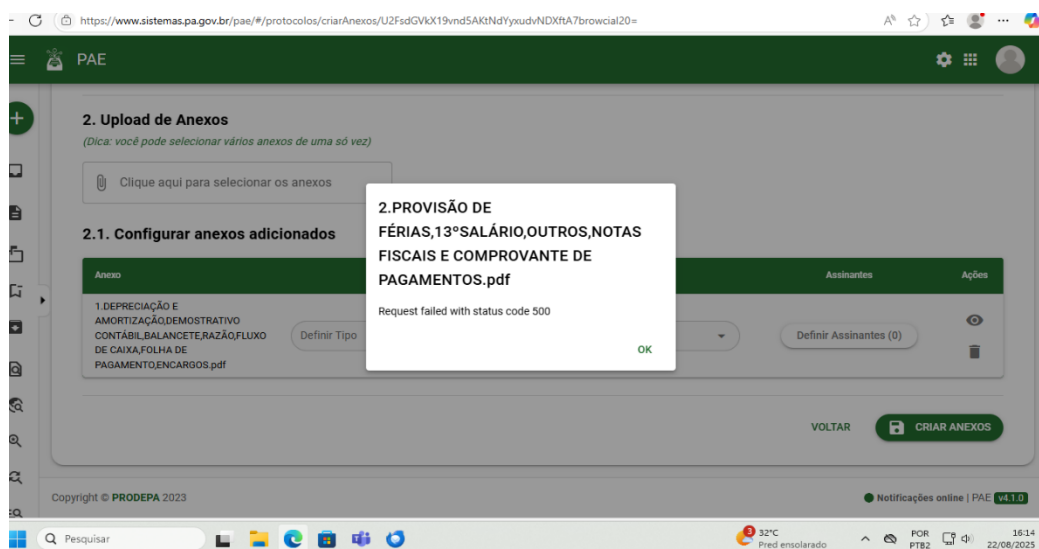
https://www.sistemas.pa.gov.br/pae/#/protocolos/criarAnexos/U2FsdGVkX19vnd5AKtNdYyxudvNDXftA7browcial20=

PAE

2. Upload de Anexos

(Dica: você pode selecionar vários anexos de uma só vez)

Clique aqui para selecionar os anexos

2.1. Configurar anexos adicionados

| Anexo | | Assinantes | Ações |
|---|---|---|---|
| 1.DEPRECIAÇÃO E AMORTIZAÇÃO,DEMOSTRATIVO CONTÁBIL,BALANCETE,RAZÃO,FLUXO DE CAIXA,FOLHA DE PAGAMENTO,ENCARGOS.pdf | Definir Tipo | Definir Assinantes (0) | |

2.PROVISÃO DE FÉRIAS,13°SALÁRIO,OUTROS,NOTAS FISCAIS E COMPROVANTE DE PAGAMENTOS.pdf

Request failed with status code 500

OK

VOLTAR

CRIAR ANEXOS

Copyright © PRODEPA 2023

Notificações online | PAE v4.1.0

Pesquisar

3

32°C
Pred ensolarado

POR
PTB2

16:14
22/08/2025